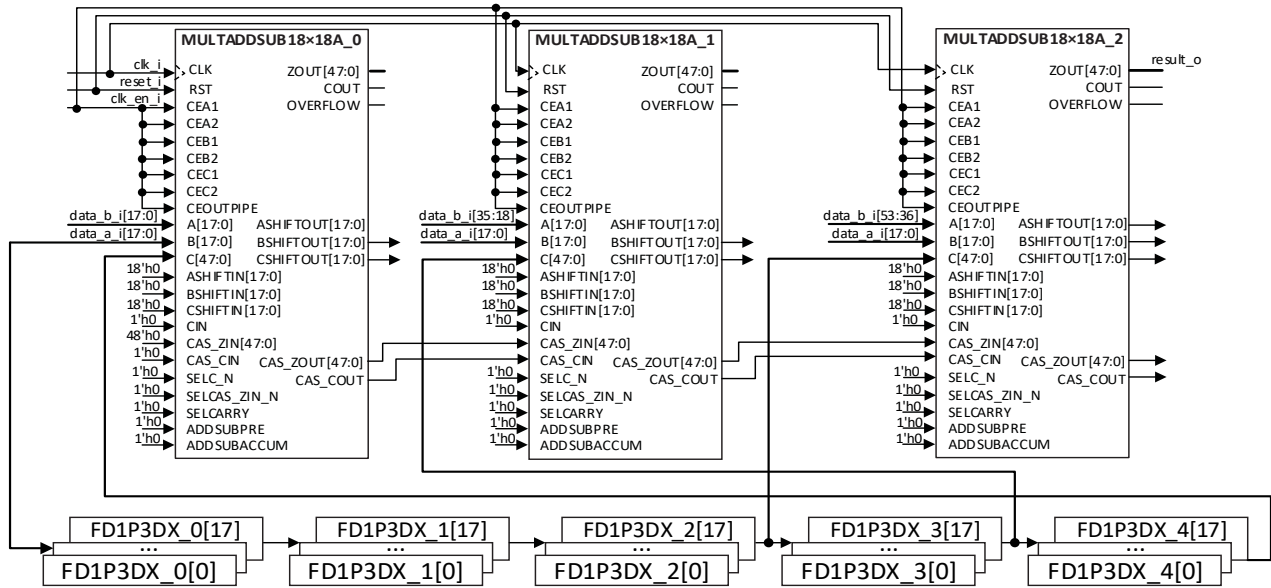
MULTADDSUB18×18A_0
clk_i
reset_i
clk_en_i
CLK
RST
CEA1
CEA2
CEB1
CEB2
CEC1
CEC2
CEOUTPIPE
data_b_i[17:0]
data_a_i[17:0]
A[17:0]
B[17:0]
C[47:0]
18'h0
18'h0
18'h0
1'h0
48'h0
1'h0
1'h0
1'h0
1'h0
1'h0
1'h0
ASHIFTIN[17:0]
BSHIFTIN[17:0]
CSHIFTIN[17:0]
CIN
CAS_ZIN[47:0]
CAS_CIN
SELC_N
SELCAS_ZIN_N
SELCARRY
ADDSUBPRE
ADDSUBACCUM
ZOUT[47:0]
COUT
OVERFLOW
ASHIFTOUT[17:0]
BSHIFTOUT[17:0]
CSHIFTOUT[17:0]
CAS_ZOUT[47:0]
CAS_COUT

MULTADDSUB18×18A_1
CLK
RST
CEA1
CEA2
CEB1
CEB2
CEC1
CEC2
CEOUTPIPE
data_b_i[35:18]
data_a_i[17:0]
A[17:0]
B[17:0]
C[47:0]
18'h0
18'h0
18'h0
1'h0
ASHIFTIN[17:0]
BSHIFTIN[17:0]
CSHIFTIN[17:0]
CIN
CAS_ZIN[47:0]
CAS_CIN
1'h0
1'h0
1'h0
1'h0
1'h0
SELC_N
SELCAS_ZIN_N
SELCARRY
ADDSUBPRE
ADDSUBACCUM
ZOUT[47:0]
COUT
OVERFLOW
ASHIFTOUT[17:0]
BSHIFTOUT[17:0]
CSHIFTOUT[17:0]
CAS_ZOUT[47:0]
CAS_COUT

MULTADDSUB18×18A_2
result_o
CLK
RST
CEA1
CEA2
CEB1
CEB2
CEC1
CEC2
CEOUTPIPE
data_b_i[53:36]
data_a_i[17:0]
A[17:0]
B[17:0]
C[47:0]
18'h0
18'h0
18'h0
1'h0
ASHIFTIN[17:0]
BSHIFTIN[17:0]
CSHIFTIN[17:0]
CIN
CAS_ZIN[47:0]
CAS_CIN
1'h0
1'h0
1'h0
1'h0
1'h0
SELC_N
SELCAS_ZIN_N
SELCARRY
ADDSUBPRE
ADDSUBACCUM
ZOUT[47:0]
COUT
OVERFLOW
ASHIFTOUT[17:0]
BSHIFTOUT[17:0]
CSHIFTOUT[17:0]
CAS_ZOUT[47:0]
CAS_COUT

FD1P3DX_0[17]
...
FD1P3DX_0[0]
FD1P3DX_1[17]
...
FD1P3DX_1[0]
FD1P3DX_2[17]
...
FD1P3DX_2[0]
FD1P3DX_3[17]
...
FD1P3DX_3[0]
FD1P3DX_4[17]
...
FD1P3DX_4[0]